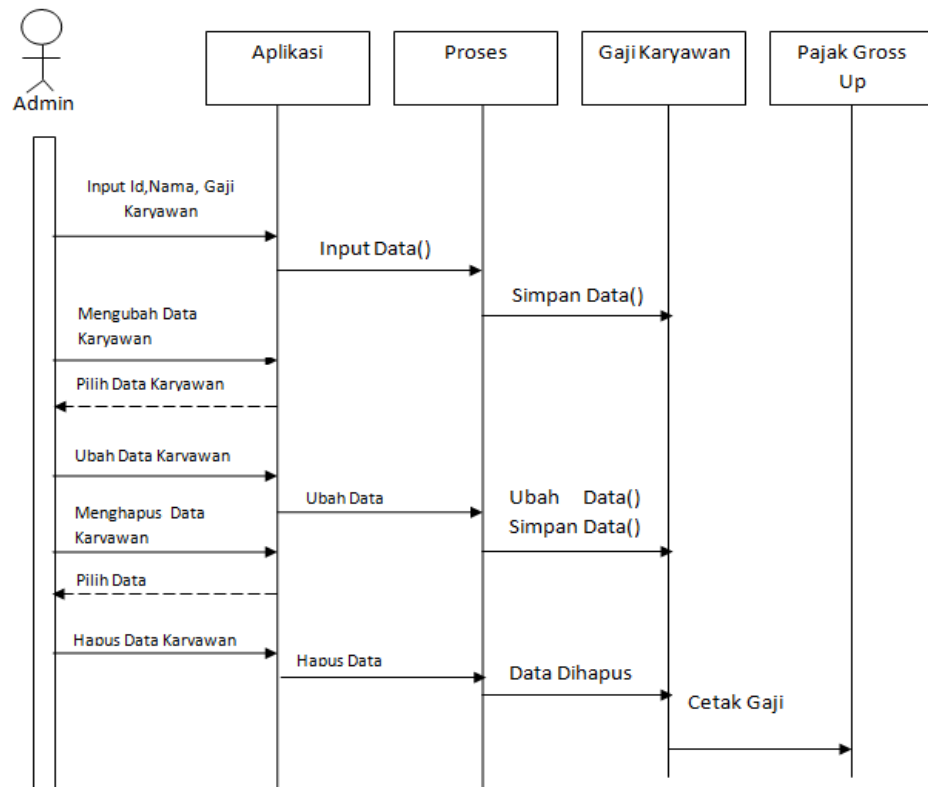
Admin

Aplikasi

Proses

Gaji Karyawan

Pajak Gross Up

Input Id,Nama, Gaji Karyawan

Input Data()

Simpan Data()

Mengubah Data Karyawan

Pilih Data Karyawan

Ubah Data Karyawan

Ubah Data

Ubah Data()

Simpan Data()

Menghapus Data Karyawan

Pilih Data

Hapus Data Karyawan

Hapus Data

Data Dihapus

Cetak Gaji